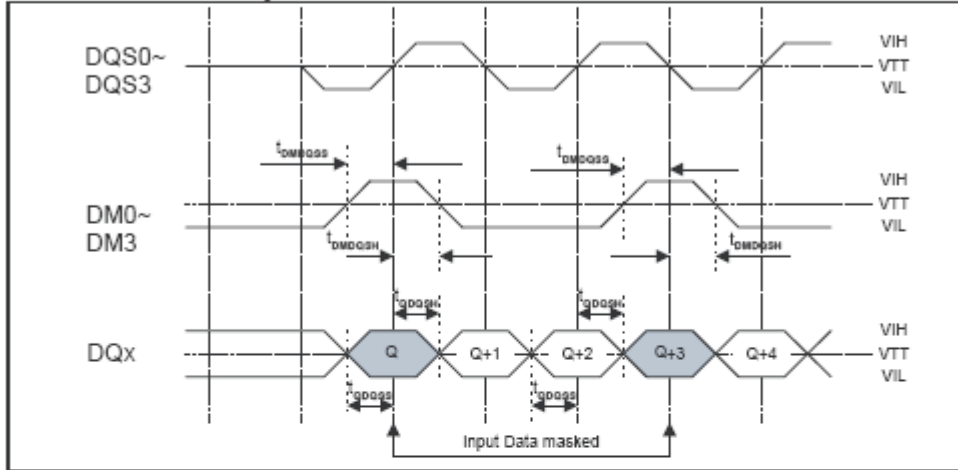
DQS0~
DQS3

VIH
VTT
VIL

$t_{DMDQSS}$

$t_{DMDQSS}$

VIH
VTT
VIL

DM0~
DM3

$t_{DMDQSH}$

$t_{DMDQSH}$

$t_{QDQSH}$

$t_{QDQSH}$

DQx

Q

Q+1

Q+2

Q+3

Q+4

VIH
VTT
VIL

$t_{QDQSS}$

$t_{QDQSS}$

Input Data masked